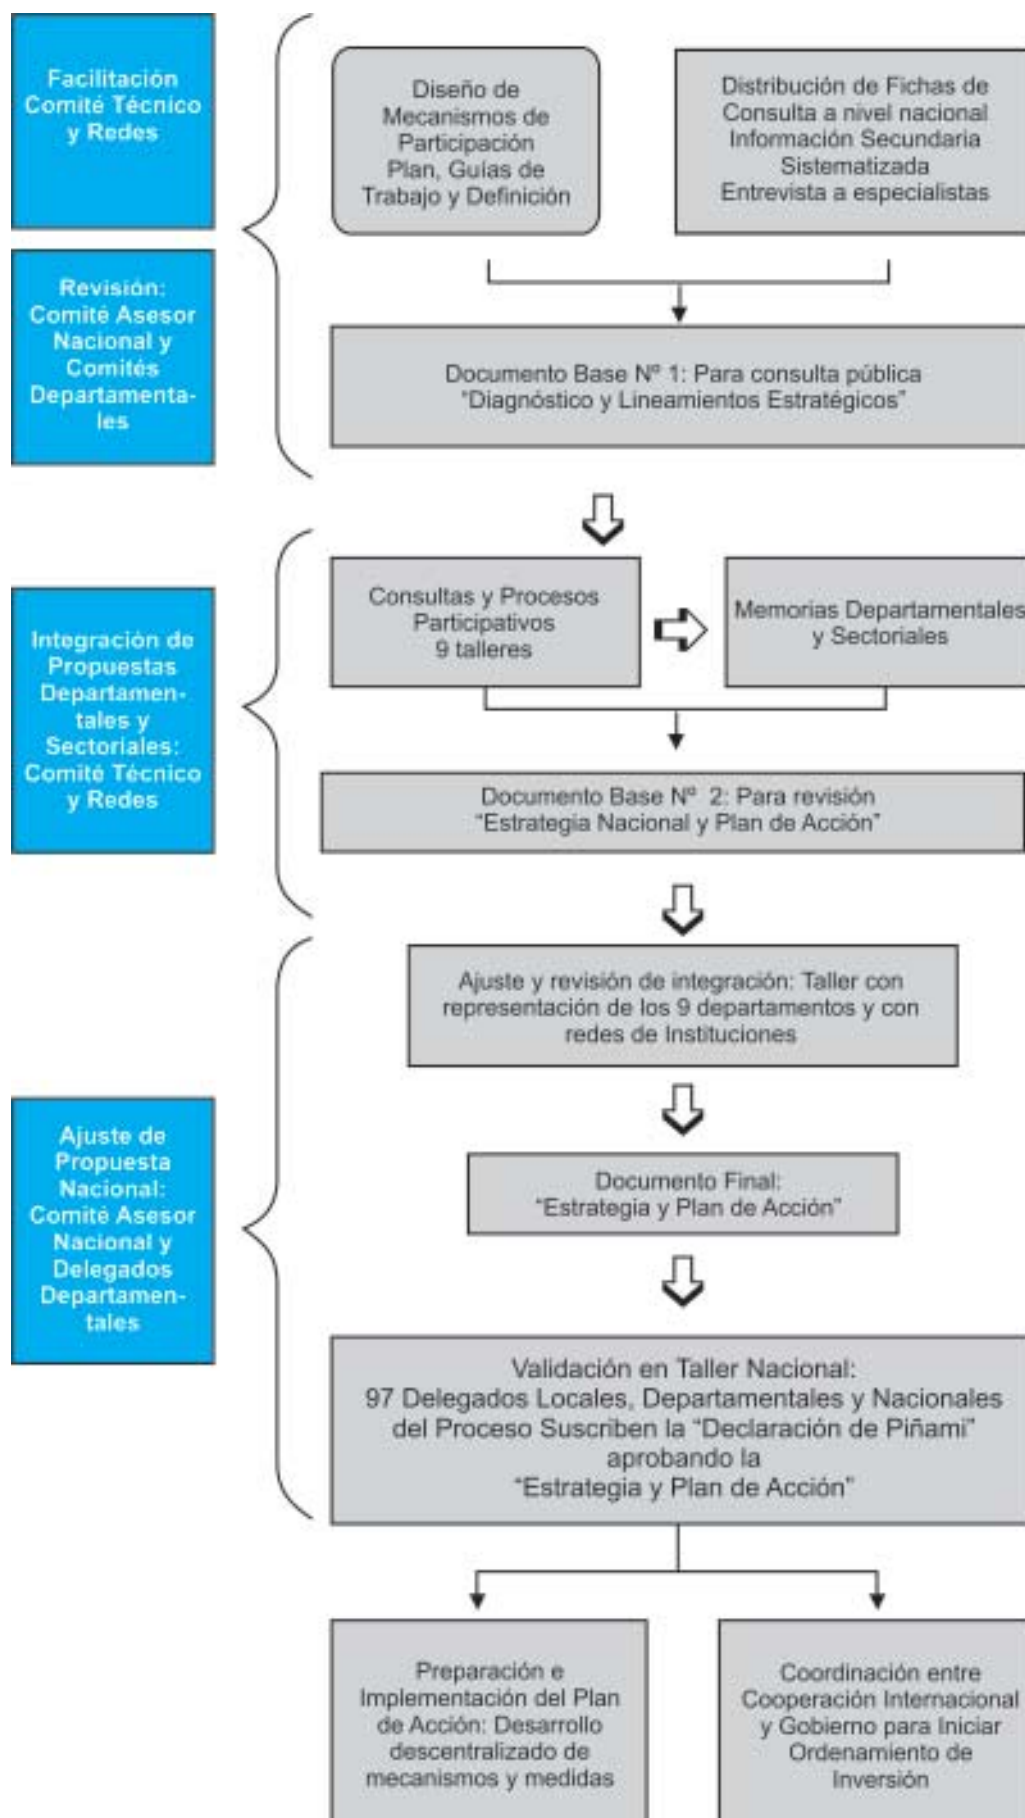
Facilitación Comité Técnico y Redes

Revisión: Comité Asesor Nacional y Comités Departamentales

Diseño de Mecanismos de Participación Plan, Guías de Trabajo y Definición

Distribución de Fichas de Consulta a nivel nacional Información Secundaria Sistematizada Entrevista a especialistas

Documento Base Nº 1: Para consulta pública "Diagnóstico y Lineamientos Estratégicos"

Integración de Propuestas Departamentales y Sectoriales: Comité Técnico y Redes

Consultas y Procesos Participativos 9 talleres

Memorias Departamentales y Sectoriales

Documento Base Nº 2: Para revisión "Estrategia Nacional y Plan de Acción"

Ajuste de Propuesta Nacional: Comité Asesor Nacional y Delegados Departamentales

Ajuste y revisión de integración: Taller con representación de los 9 departamentos y con redes de Instituciones

Documento Final: "Estrategia y Plan de Acción"

Validación en Taller Nacional: 97 Delegados Locales, Departamentales y Nacionales del Proceso Suscriben la "Declaración de Piñami" aprobando la "Estrategia y Plan de Acción"

Preparación e Implementación del Plan de Acción: Desarrollo descentralizado de mecanismos y medidas

Coordinación entre Cooperación Internacional y Gobierno para Iniciar Ordenamiento de Inversión